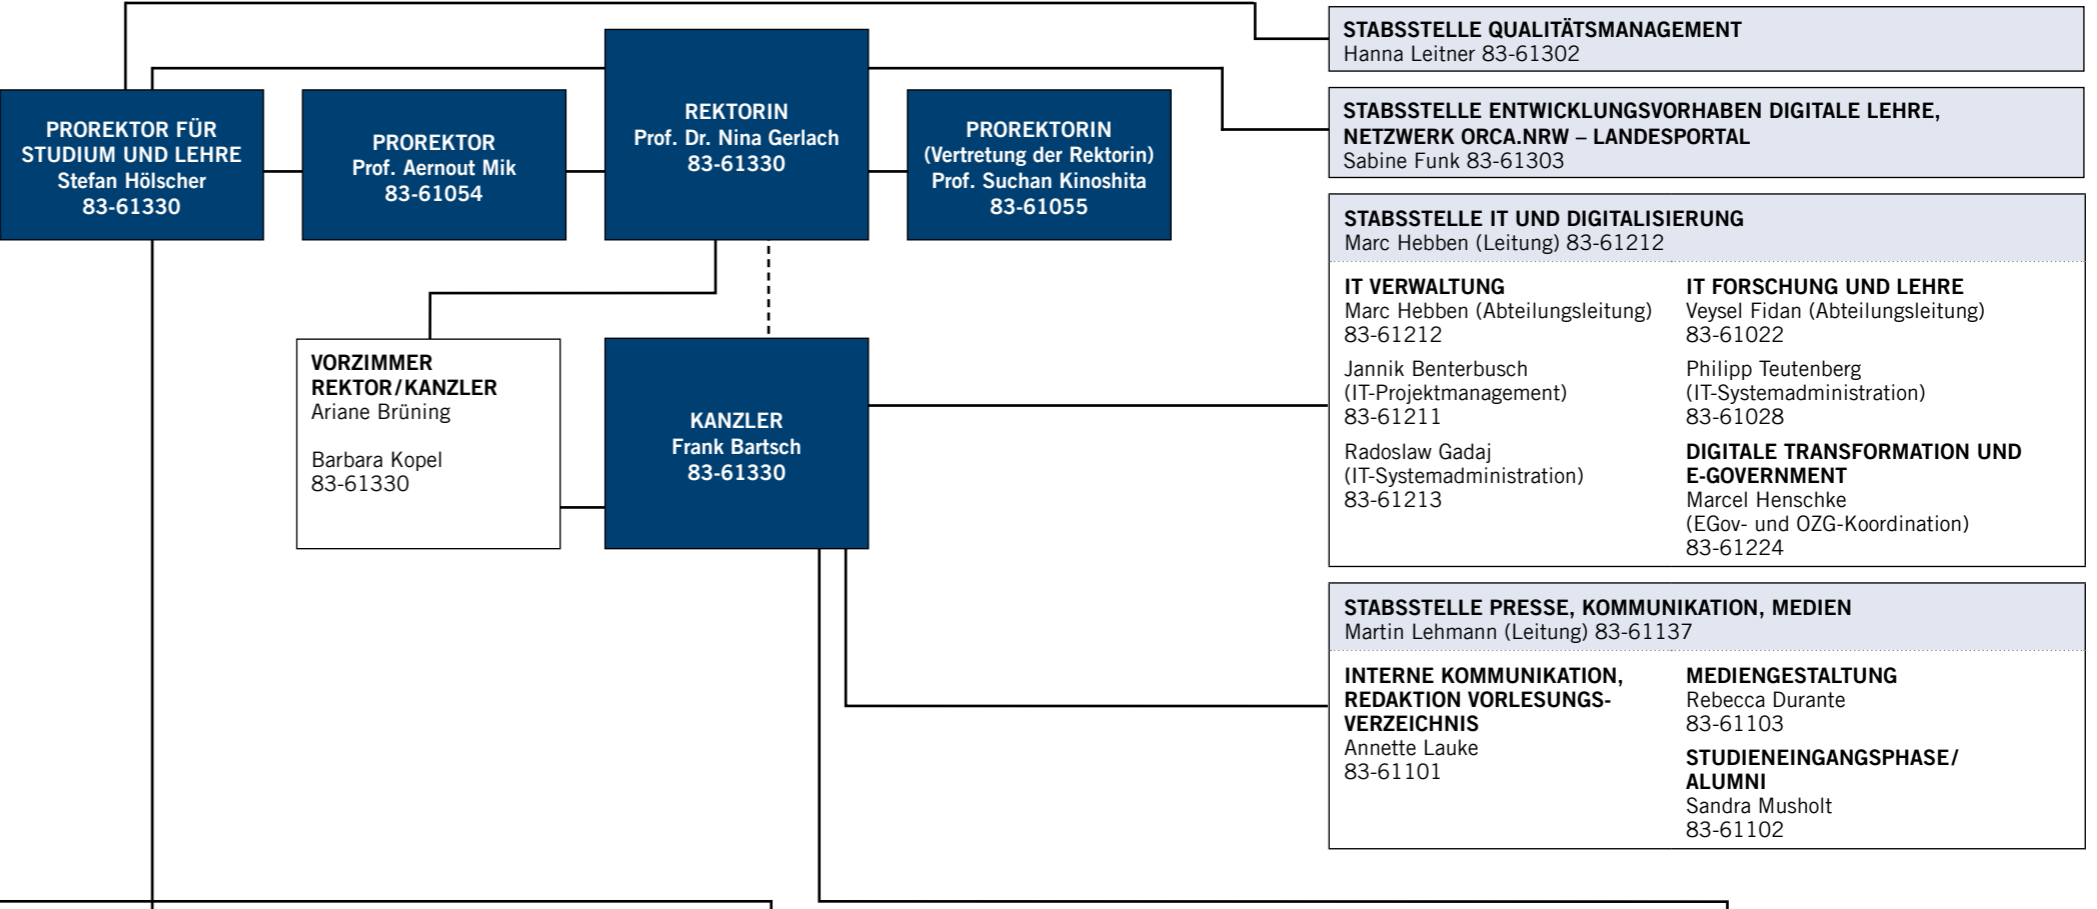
PROREKTOR FÜR STUDIUM UND LEHRE
Stefan Hölscher
83-61330

PROREKTOR
Prof. Aernout Mik
83-61054

REKTORIN
Prof. Dr. Nina Gerlach
83-61330

PROREKTORIN
(Vertretung der Rektorin)
Prof. Suchan Kinoshita
83-61055

VORZIMMER REKTOR/KANZLER
Ariane Brüning

Barbara Kopel
83-61330

KANZLER
Frank Bartsch
83-61330

STABSSTELLE QUALITÄTSMANAGEMENT
Hanna Leitner 83-61302

STABSSTELLE ENTWICKLUNGSVORHABEN DIGITALE LEHRE, NETZWERK ORCA.NRW – LANDESPORTAL
Sabine Funk 83-61303

STABSSTELLE IT UND DIGITALISIERUNG
Marc Hebben (Leitung) 83-61212

IT VERWALTUNG
Marc Hebben (Abteilungsleitung)
83-61212

Jannik Benterbusch
(IT-Projektmanagement)
83-61211

Radoslaw Gadaj
(IT-Systemadministration)
83-61213

IT FORSCHUNG UND LEHRE
Veysel Fidan (Abteilungsleitung)
83-61022

Philipp Teutenberg
(IT-Systemadministration)
83-61028

DIGITALE TRANSFORMATION UND E-GOVERNMENT
Marcel Henschke
(EGov- und OZG-Koordination)
83-61224

STABSSTELLE PRESSE, KOMMUNIKATION, MEDIEN
Martin Lehmann (Leitung) 83-61137

INTERNE KOMMUNIKATION, REDAKTION VORLESUNGSVERZEICHNIS
Annette Lauke
83-61101

MEDIENGESTALTUNG
Rebecca Durante
83-61103

STUDIENEINGANGSPHASE/ ALUMNI
Sandra Musholt
83-61102